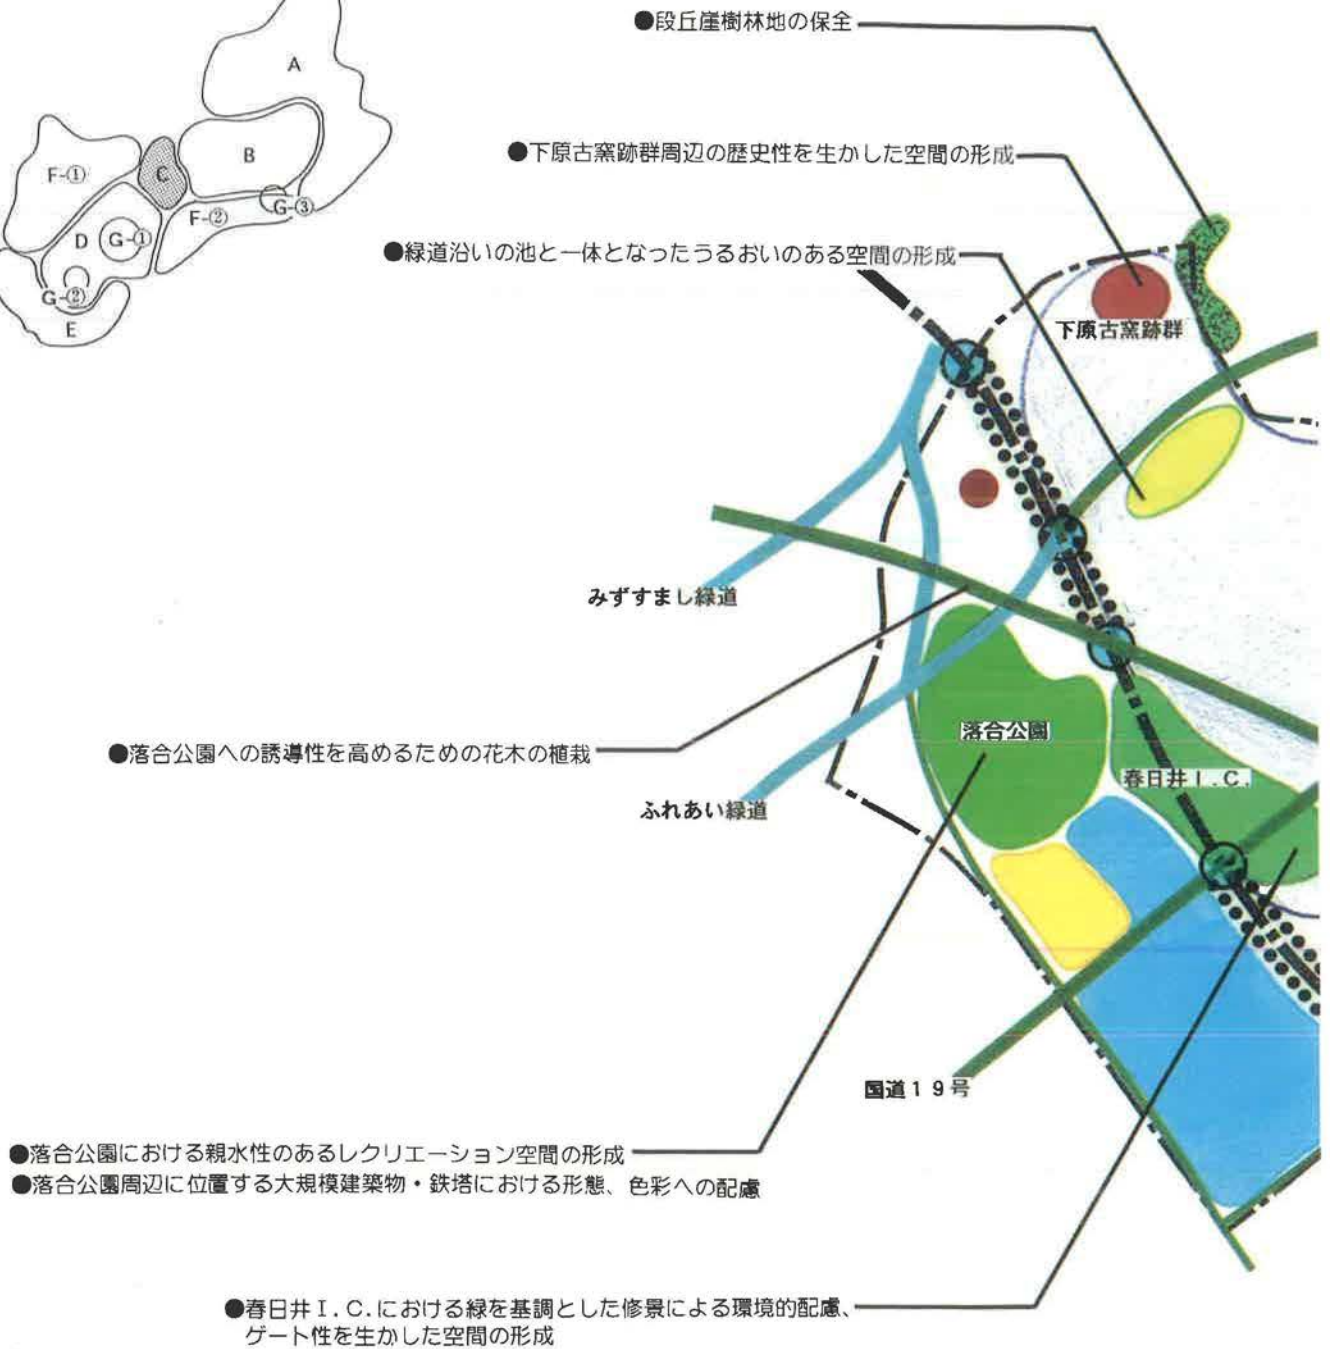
A
B
F-①
C
G-③
F-②
D
G-①
G-②
E

●段丘崖樹林地の保全

●下原古窯跡群周辺の歴史性を生かした空間の形成

●緑道沿いの池と一体となったうるおいのある空間の形成

下原古窯跡群

みずすまし緑道

●落合公園への誘導性を高めるための花木の植栽

落合公園

春日井Ｉ．Ｃ．

ふれあい緑道

国道１９号

●落合公園における親水性のあるレクリエーション空間の形成
●落合公園周辺に位置する大規模建築物・鉄塔における形態、色彩への配慮

●春日井Ｉ．Ｃ．における緑を基調とした修景による環境的配慮、ゲート性を生かした空間の形成